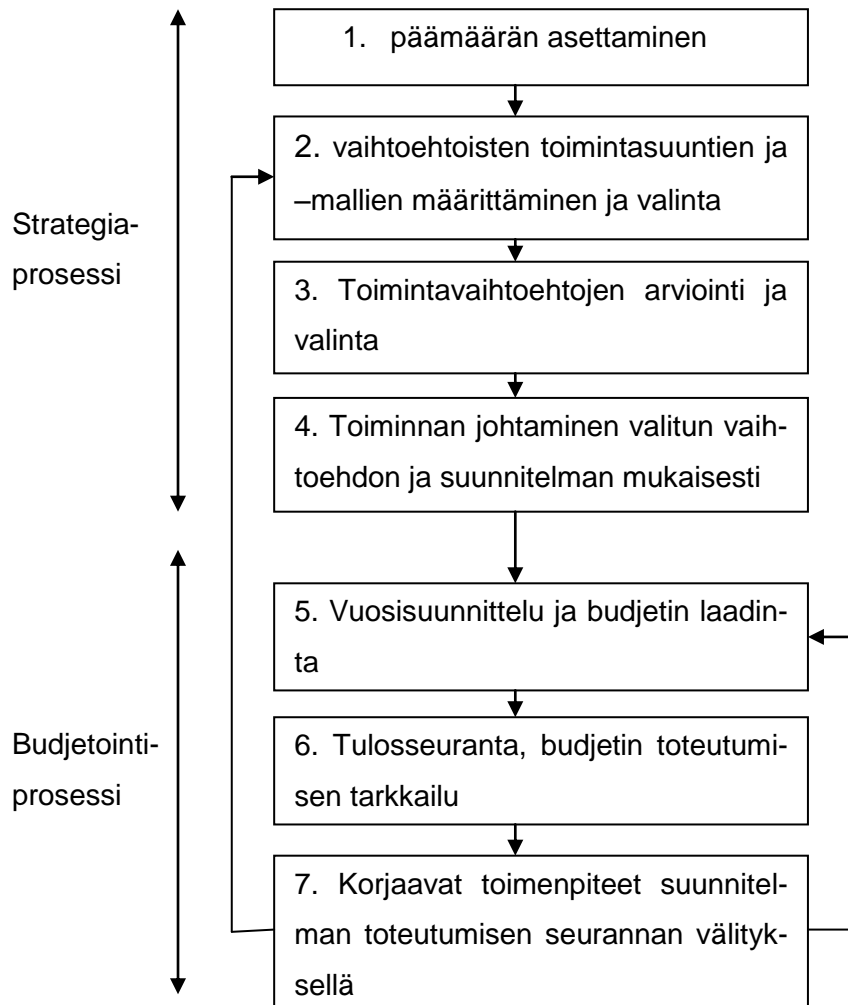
Strategiaprosessi

Budjetointiprosessi

1. päämäärän asettaminen

2. vaihtoehtoisten toimintasuuntien ja –mallien määrittäminen ja valinta

3. Toimintavaihtoehtojen arviointi ja valinta

4. Toiminnan johtaminen valitun vaihtoehdon ja suunnitelman mukaisesti

5. Vuosisuunnittelu ja budjetin laadinta

6. Tulosseuranta, budjetin toteutumisen tarkkailu

7. Korjaavat toimenpiteet suunnitelman toteutumisen seurannan välityksellä